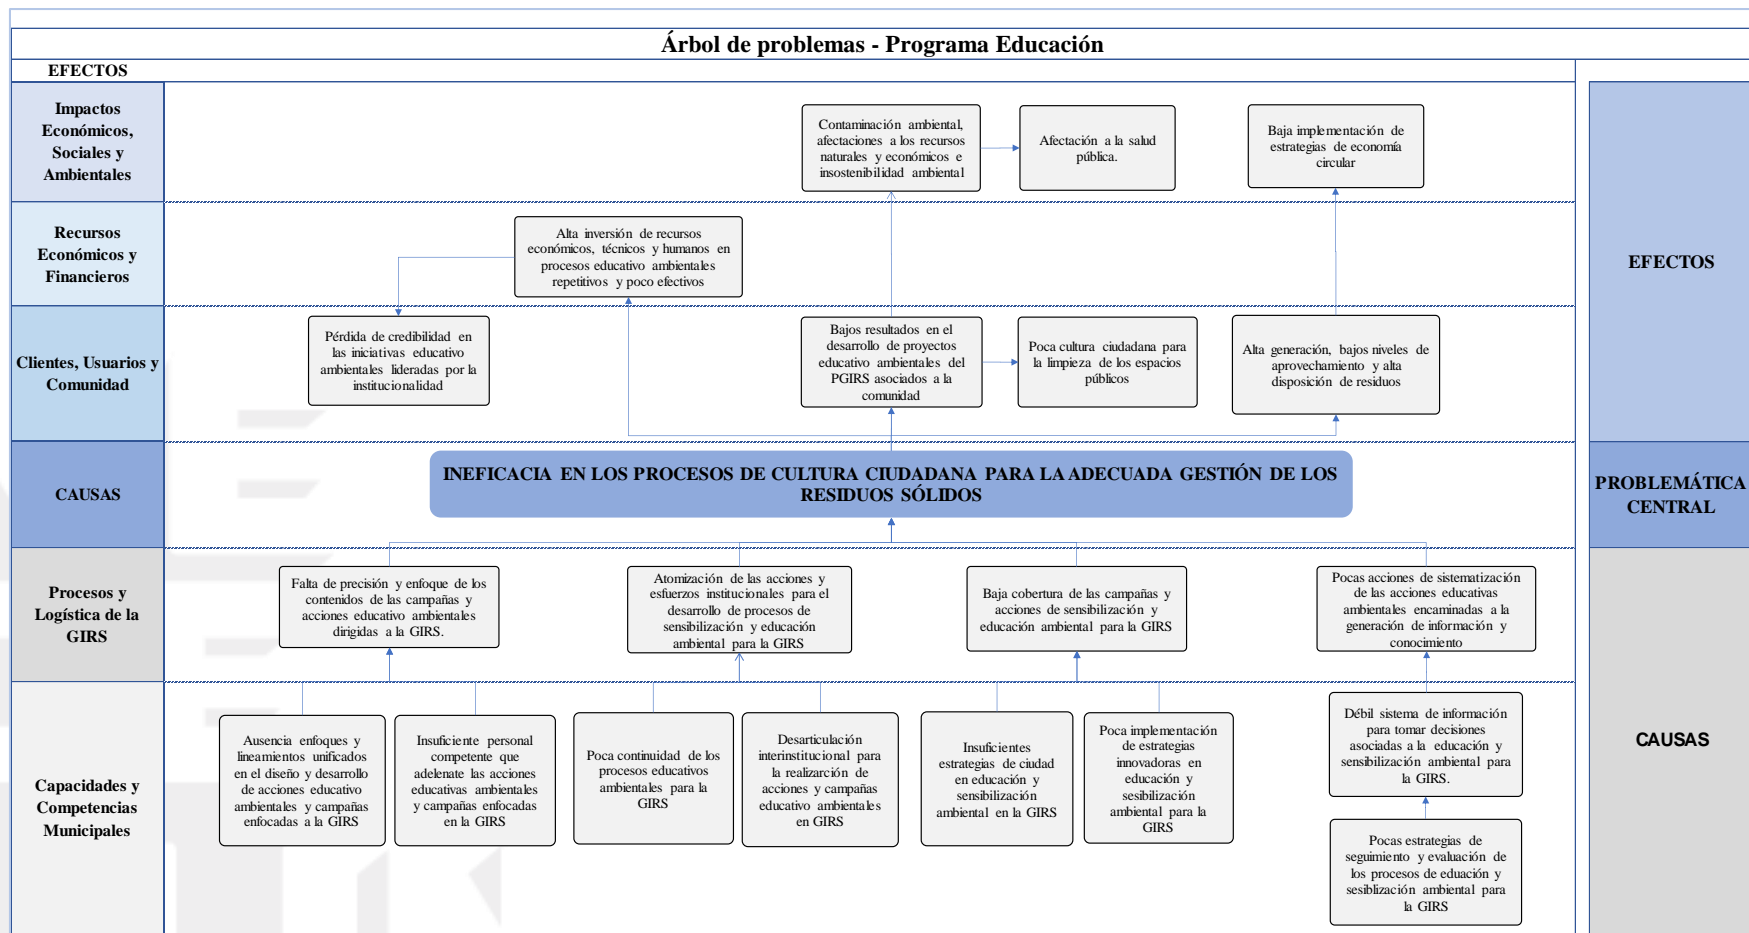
Árbol de problemas - Programa Educación

EFECTOS

Impactos Económicos, Sociales y Ambientales

Contaminación ambiental, afectaciones a los recursos naturales y económicos e insostenibilidad ambiental

Afectación a la salud pública.

Baja implementación de estrategias de economía circular

Recursos Económicos y Financieros

Alta inversión de recursos económicos, técnicos y humanos en procesos educativo ambientales repetitivos y poco efectivos

EFECTOS

Clientes, Usuarios y Comunidad

Pérdida de credibilidad en las iniciativas educativo ambientales lideradas por la institucionalidad

Bajos resultados en el desarrollo de proyectos educativo ambientales del PGIRS asociados a la comunidad

Poca cultura ciudadana para la limpieza de los espacios públicos

Alta generación, bajos niveles de aprovechamiento y alta disposición de residuos

CAUSAS

INEFICACIA EN LOS PROCESOS DE CULTURA CIUDADANA PARA LA ADECUADA GESTIÓN DE LOS RESIDUOS SÓLIDOS

PROBLEMÁTICA CENTRAL

Procesos y Logística de la GIRS

Falta de precisión y enfoque de los contenidos de las campañas y acciones educativo ambientales dirigidas a la GIRS.

Atomización de las acciones y esfuerzos institucionales para el desarrollo de procesos de sensibilización y educación ambiental para la GIRS

Baja cobertura de las campañas y acciones de sensibilización y educación ambiental para la GIRS

Pocas acciones de sistematización de las acciones educativas ambientales encaminadas a la generación de información y conocimiento

Capacidades y Competencias Municipales

Ausencia enfoques y lineamientos unificados en el diseño y desarrollo de acciones educativo ambientales y campañas enfocadas a la GIRS

Insuficiente personal competente que adelante las acciones educativas ambientales y campañas enfocadas en la GIRS

Poca continuidad de los procesos educativos ambientales para la GIRS

Desarticulación interinstitucional para la realización de acciones y campañas educativo ambientales en GIRS

Insuficientes estrategias de ciudad en educación y sensibilización ambiental en la GIRS

Poca implementación de estrategias innovadoras en educación y sesibilización ambiental para la GIRS

Débil sistema de información para tomar decisiones asociadas a la educación y sensibilización ambiental para la GIRS.

Pocas estrategias de seguimiento y evaluación de los procesos de eduación y sesiblización ambiental para la GIRS

CAUSAS